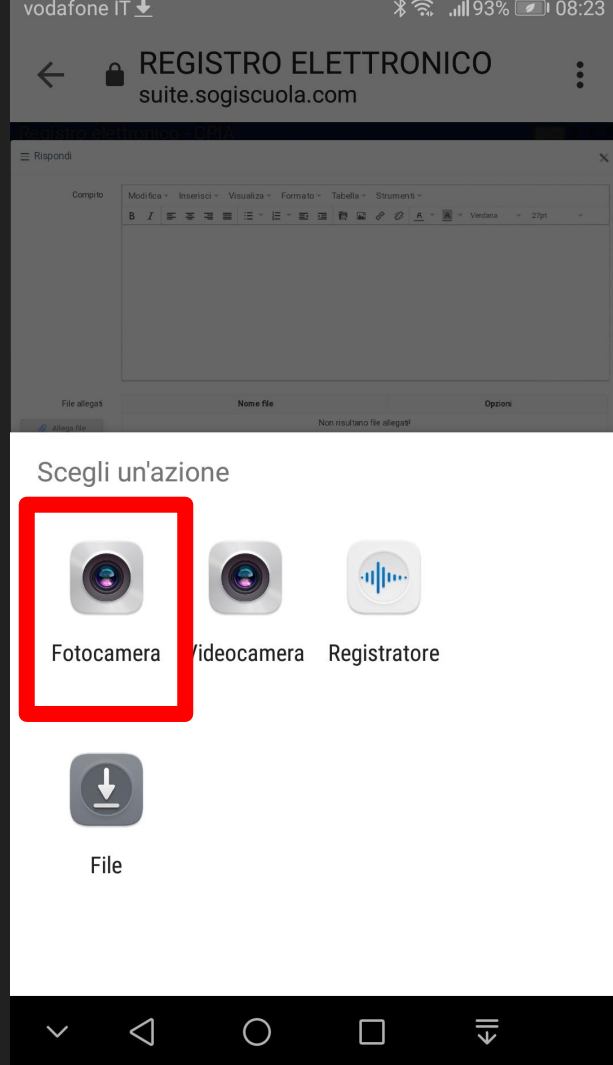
vodafone IT 93% 08:23

REGISTRO ELETTRONICO
suite.sogiscuola.com

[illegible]

Rispondi

Compito

Modifica Inserisci Visualizza Formato Tabella Strumenti

Verdana 27pt

File allegati

| Nome file | Opzioni |
|---|---|
| Non risultano file allegati! | |

Allega file

Scegli un'azione

Fotocamera

Videocamera

Registratore

File